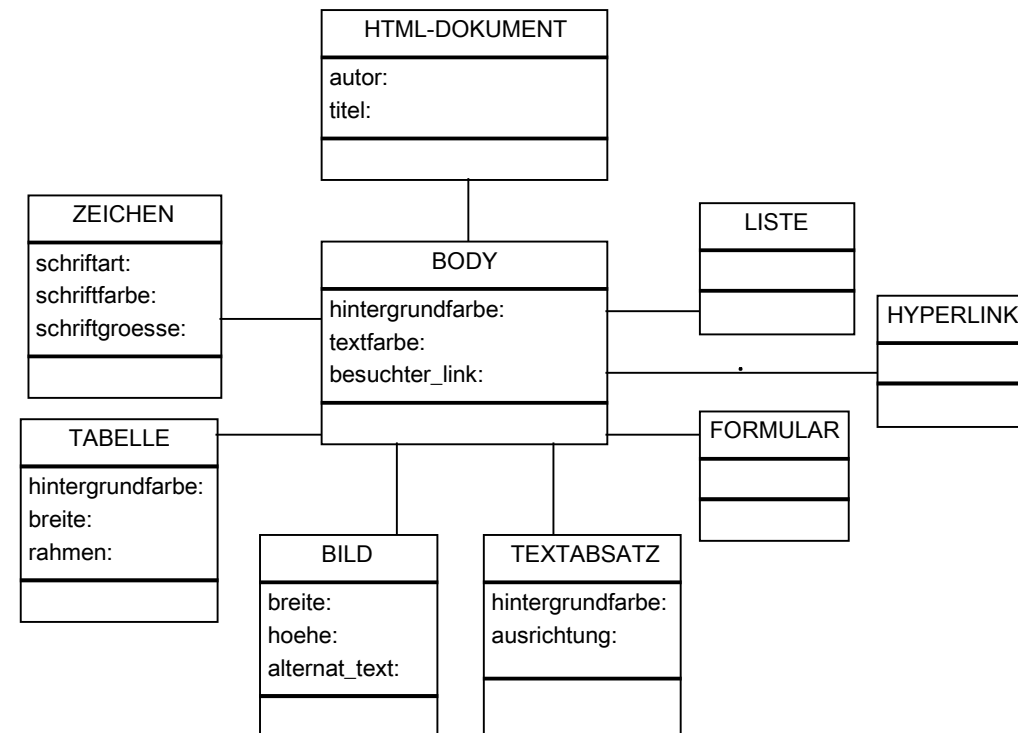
HTML-DOKUMENT
autor:
titel:

ZEICHEN
schriftart:
schriftfarbe:
schriftgroesse:

BODY
hintergrundfarbe:
textfarbe:
besuchter_link:

LISTE

HYPERLINK

TABELLE
hintergrundfarbe:
breite:
rahmen:

FORMULAR

BILD
breite:
hoehe:
alternat_text:

TEXTABSATZ
hintergrundfarbe:
ausrichtung: